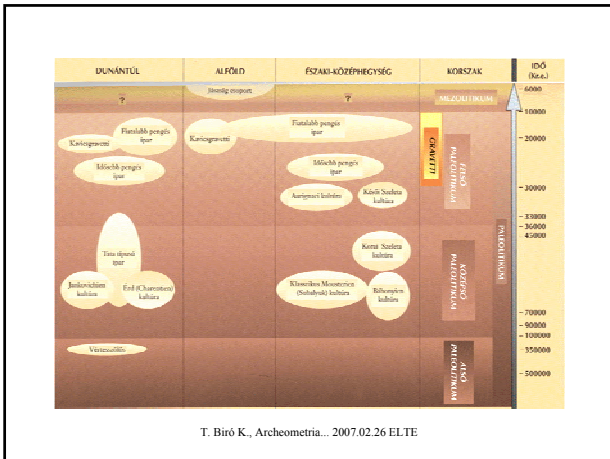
| DUNÁNTÚL | ALFÖLD | ÉSZAKI-KÖZÉPHEGYSÉG | KORSZAK | IDŐ (Kr.e.) |
|---|---|---|---|---|

?

Jászsági csoport

?

MEZOLITIKUM

6000

10000

Kavicsgravetti

Fiatalabb pengés ipar

Kavicsgravetti

Fiatalabb pengés ipar

20000

GRAVETTI

FELSŐ PALEOLITIKUM

Idősebb pengés ipar

Idősebb pengés ipar

Aurignaci kultúra

Késői Szeletai kultúra

30000

33000

36000

45000

PALEOLITIKUM

Tata típusú ipar

Korai Szeletai kultúra

Jankovichiai kultúra

Érd (Charentien) kultúra

Klasszikus Moustérien (Subalyuk) kultúra

Bábonyien kultúra

KÖZÉPSŐ PALEOLITIKUM

70000

90000

100000

Vértesszőlős

ALSÓ PALEOLITIKUM

350000

500000

T. Biró K., Archeometria... 2007.02.26 ELTE